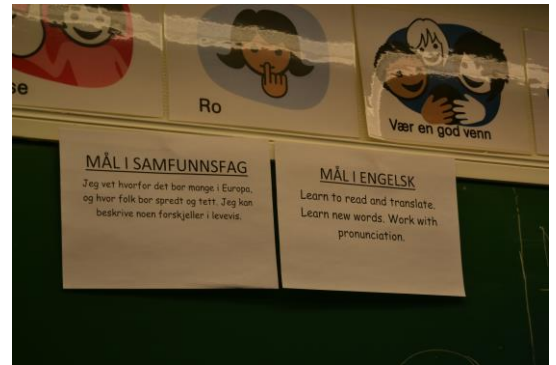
se

Ro

Vær en god venn

MÅL I SAMFUNNSFAG

Jeg vet hvorfor det bor mange i Europa, og hvor folk bor spredt og tett. Jeg kan beskrive noen forskjeller i levevis.

MÅL I ENGELSK

Learn to read and translate. Learn new words. Work with pronunciation.